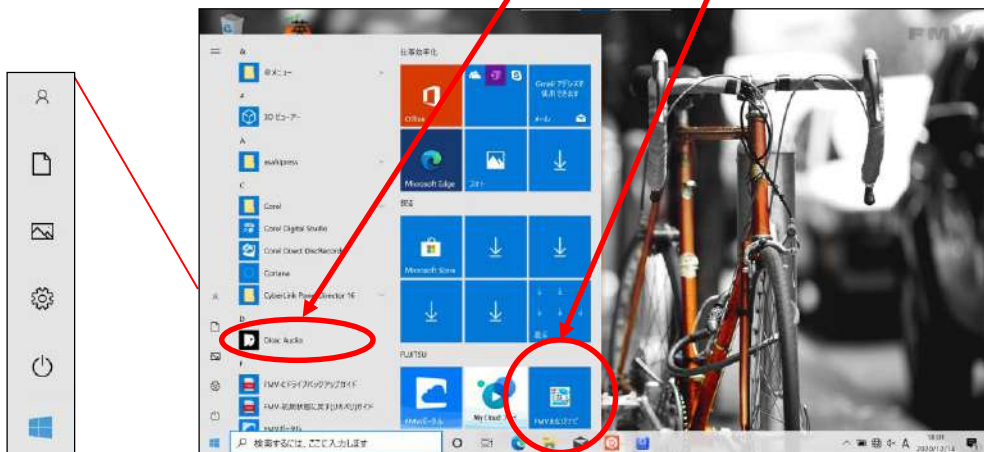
FMV

#
@メニュー
3D ビューアー
A
ashipress
C
Corel
Corel Digital Studio
Corel Direct DiscRecorder
Cortana
CyberLink PowerDirector 16
D
Dirac Audio
F
FMV-ドライブバックアップガイド
FMV-初期状態に戻す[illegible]ガイド
FMVサポート

仕事効率化
Office
Gmail アプリケーション
メール
Microsoft Edge
フォト
探る
Microsoft Store
FUJITSU
FMVメール
My Cloud
FMVまなぶナビ

検索するには、ここに入力します
A
18:01
2020/12/14